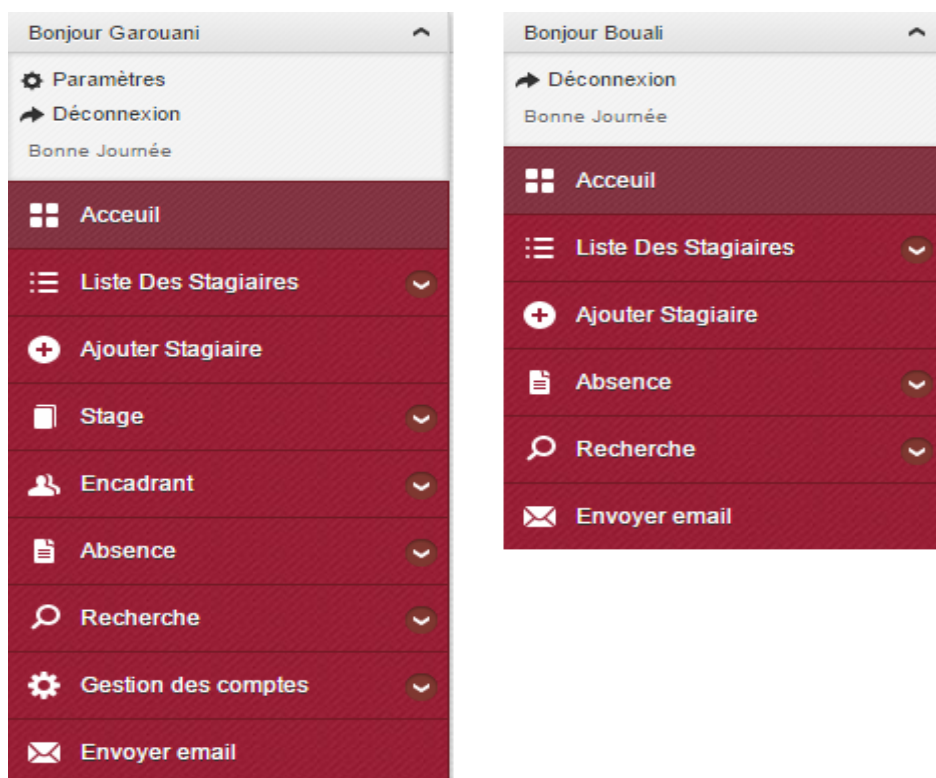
Bonjour Garouani

Paramètres
Déconnexion
Bonne Journée

Acceuil
Liste Des Stagiaires
Ajouter Stagiaire
Stage
Encadrant
Absence
Recherche
Gestion des comptes
Envoyer email

Bonjour Bouali

Déconnexion
Bonne Journée

Acceuil
Liste Des Stagiaires
Ajouter Stagiaire
Absence
Recherche
Envoyer email